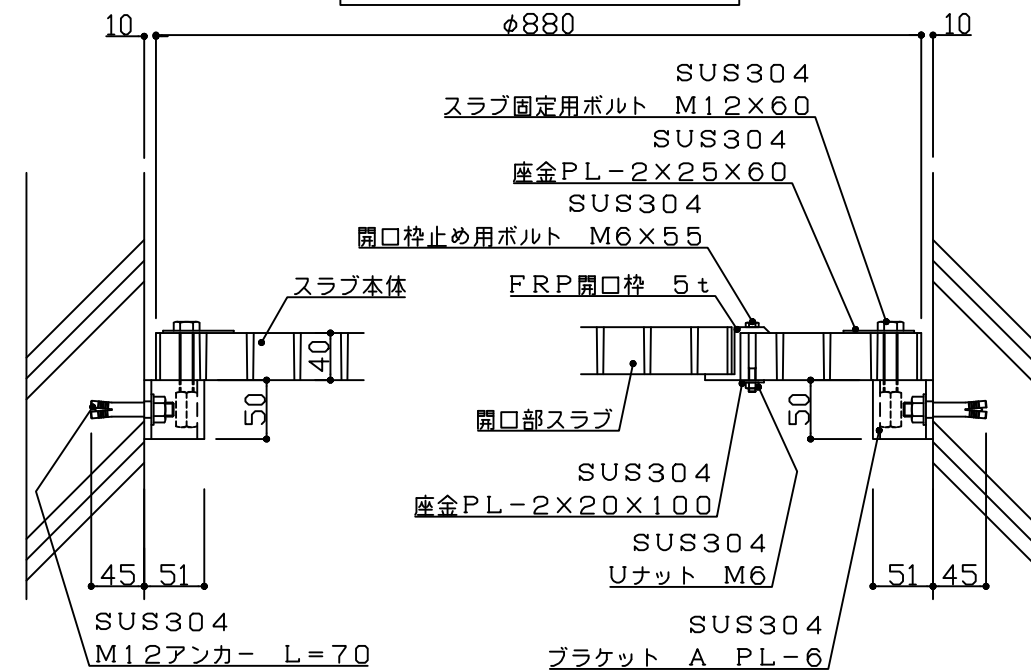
10 φ880 10

SUS304
スラブ固定用ボルト M12×60
SUS304
座金PL−2×25×60
SUS304
開口枠止め用ボルト M6×55

スラブ本体
FRP開口枠 5t

40
50
50

開口部スラブ

SUS304
座金PL−2×20×100
SUS304
Uナット M6

45 51
51 45

SUS304
M12アンカー L=70

SUS304
ブラケット A PL−6